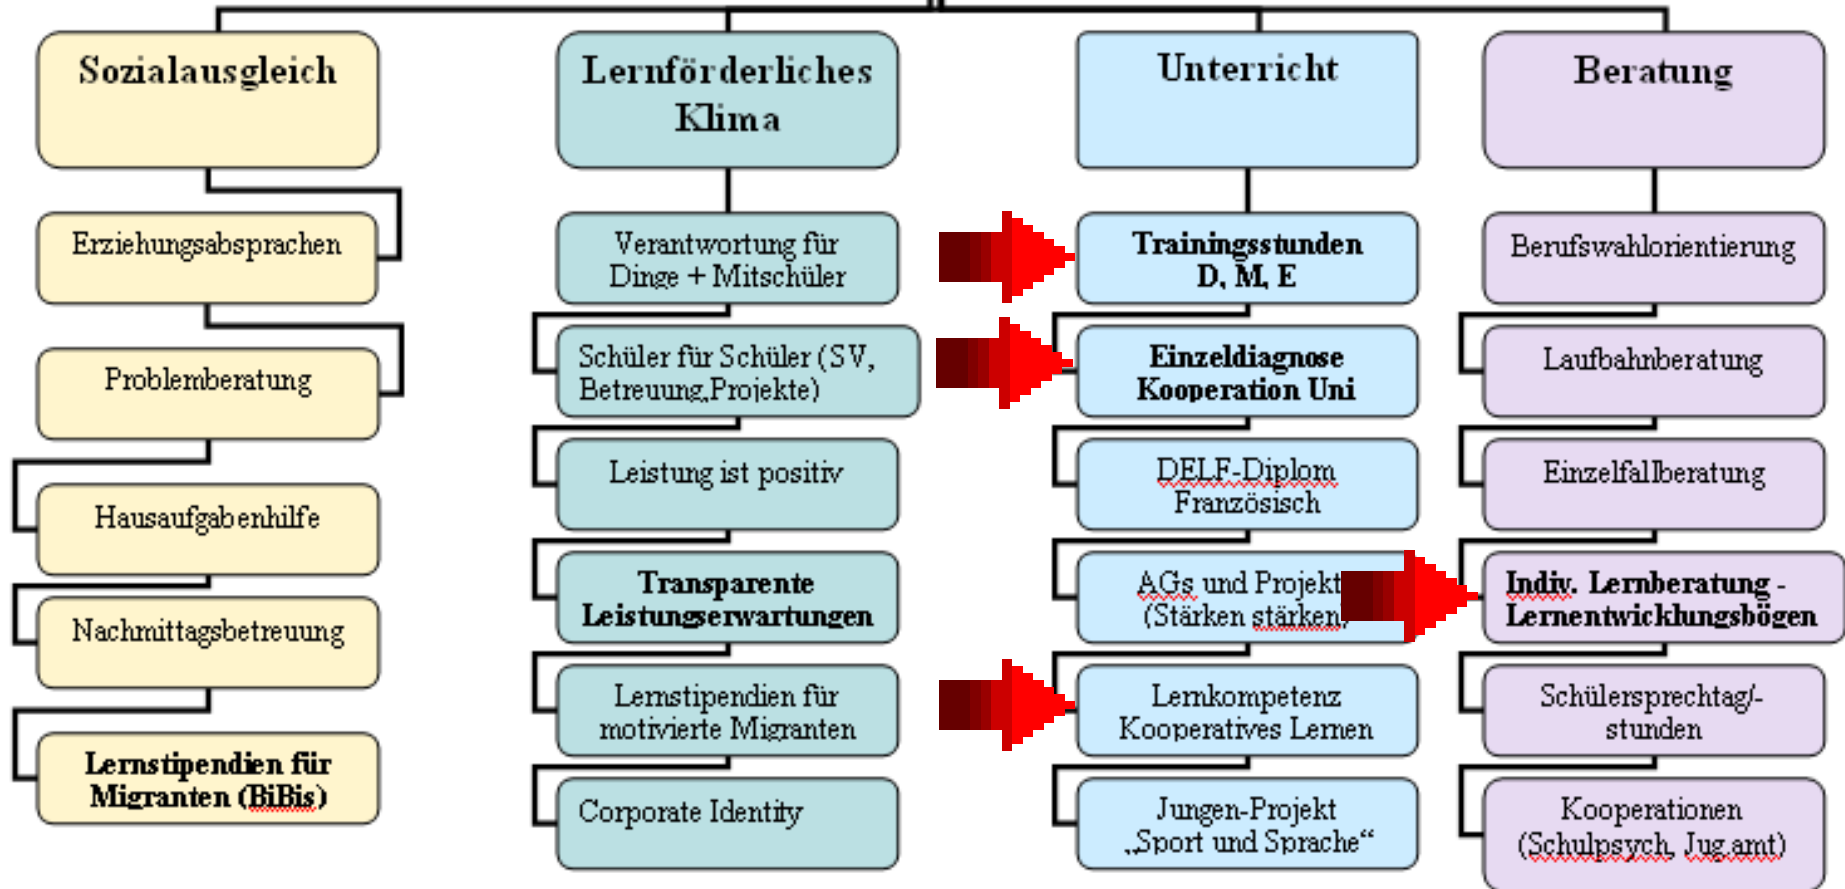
Sozialausgleich

Erziehungsabsprachen

Problemberatung

Hausaufgabenhilfe

Nachmittagsbetreuung

Lernstipendien für Migranten (BiBis)

Lernförderliches Klima

Verantwortung für Dinge + Mitschüler

Schüler für Schüler (SV, Betreuung,Projekte)

Leistung ist positiv

Transparente Leistungserwartungen

Lernstipendien für motivierte Migranten

Corporate Identity

Unterricht

Trainingsstunden D, M, E

Einzeldiagnose Kooperation Uni

DELF-Diplom Französisch

AGs und Projekt (Stärken stärken)

Lernkompetenz Kooperatives Lernen

Jungen-Projekt „Sport und Sprache“

Beratung

Berufswahlorientierung

Laufbahnberatung

Einzelfallberatung

Indiv. Lernberatung - Lernentwicklungsbögen

Schülersprechtag/-stunden

Kooperationen (Schulpsych, Jug.amt)